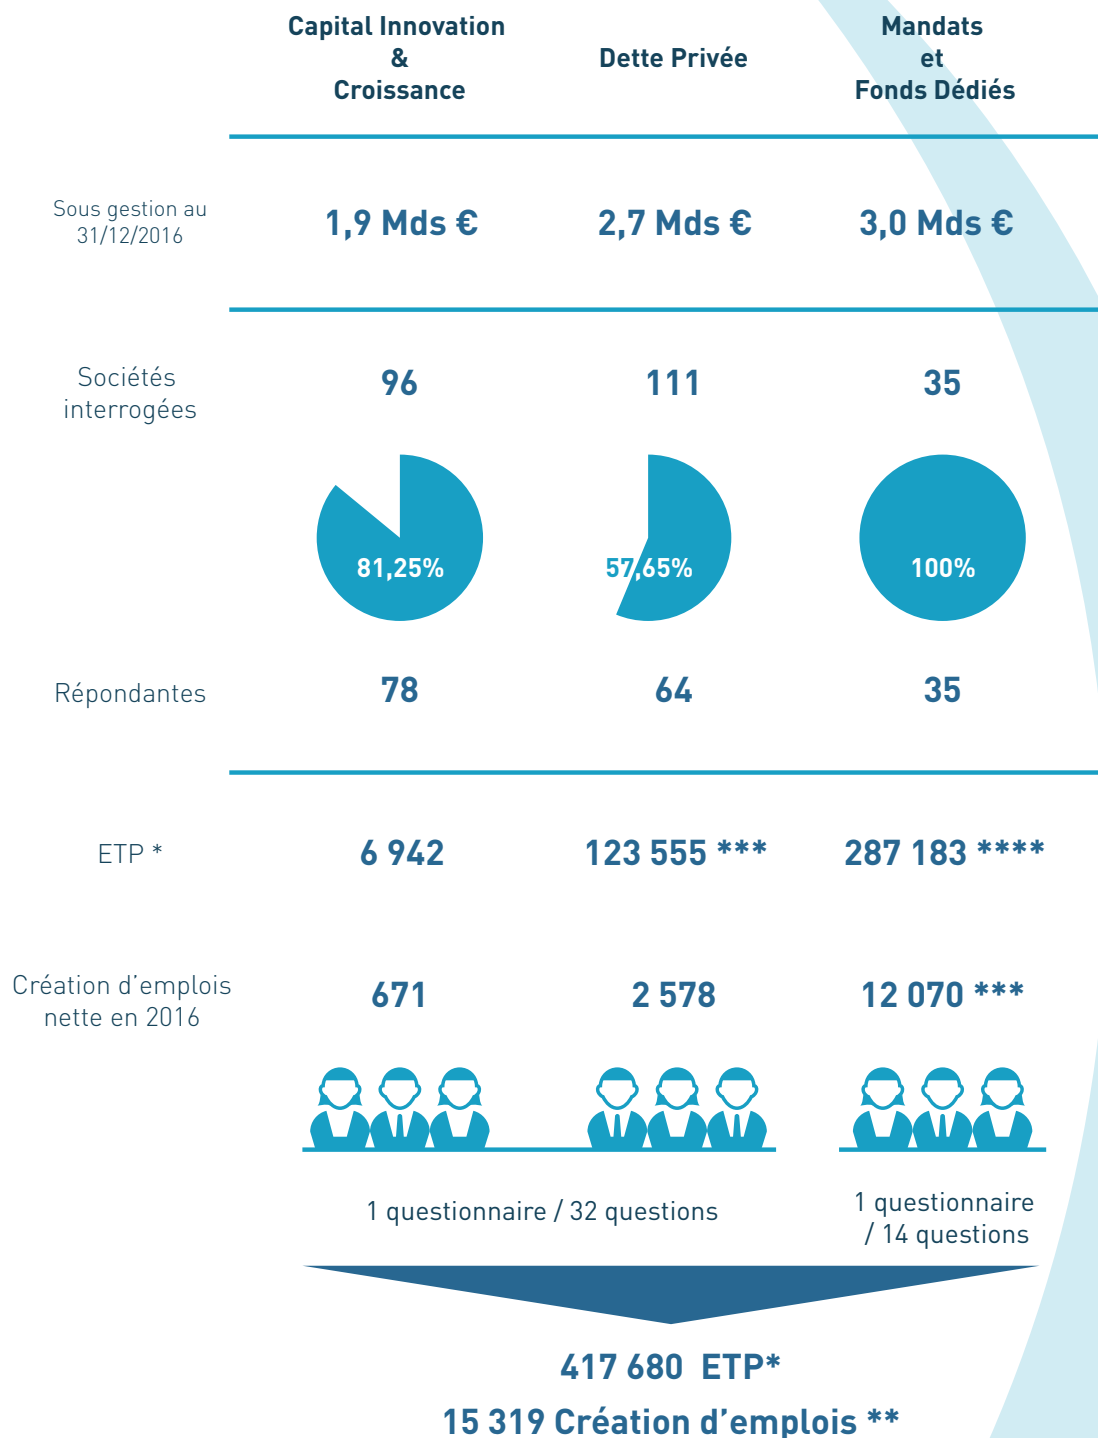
| | Capital Innovation & Croissance | Dette Privée | Mandats et Fonds Dédiés |
|---|---|---|---|
| Sous gestion au 31/12/2016 | 1,9 Mds € | 2,7 Mds € | 3,0 Mds € |
| Sociétés interrogées | 96 | 111 | 35 |
| | 81,25% | 57,65% | 100% |
| Répondantes | 78 | 64 | 35 |
| ETP * | 6 942 | 123 555 *** | 287 183 **** |
| Création d'emplois nette en 2016 | 671 | 2 578 | 12 070 *** |

1 questionnaire / 32 questions

1 questionnaire / 14 questions

417 680 ETP*
15 319 Création d'emplois **